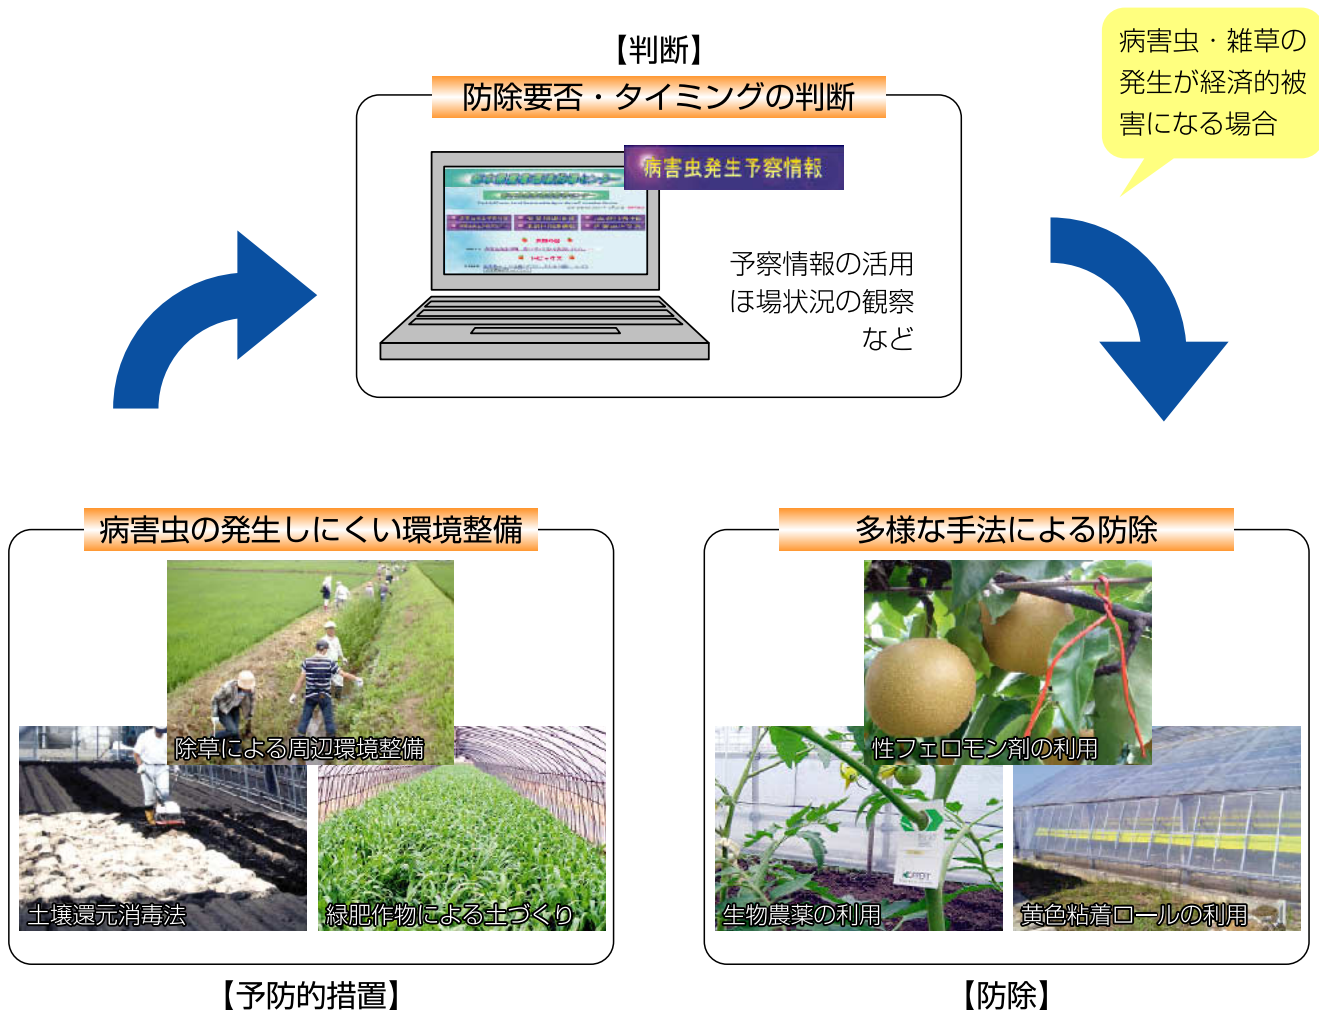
【判断】

防除要否・タイミングの判断

病害虫発生予察情報

予察情報の活用
ほ場状況の観察
など

病害虫・雑草の発生が経済的被害になる場合

病害虫の発生しにくい環境整備

除草による周辺環境整備

土壌還元消毒法

緑肥作物による土づくり

【予防的措置】

多様な手法による防除

性フェロモン剤の利用

生物農薬の利用

黄色粘着ロールの利用

【防除】